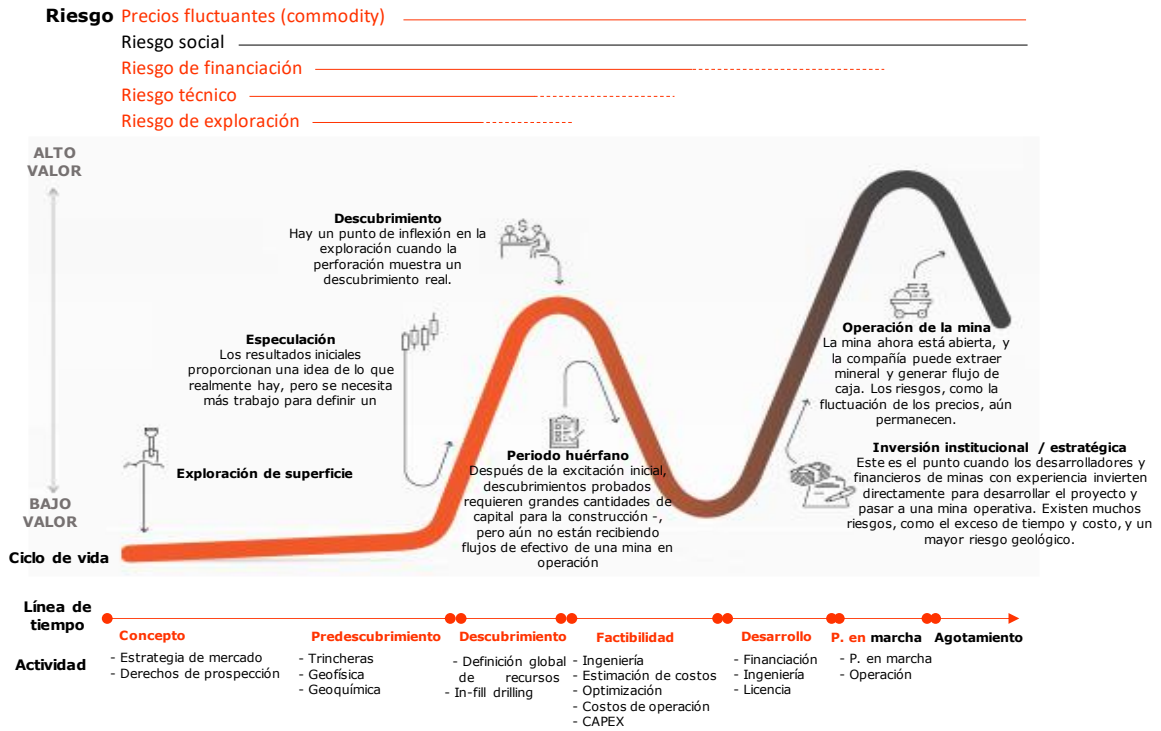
Riesgo Precios fluctuantes (commodity)
Riesgo social
Riesgo de financiación
Riesgo técnico
Riesgo de exploración

ALTO VALOR

BAJO VALOR

Ciclo de vida

Descubrimiento
Hay un punto de inflexión en la exploración cuando la perforación muestra un descubrimiento real.

Especulación
Los resultados iniciales proporcionan una idea de lo que realmente hay, pero se necesita más trabajo para definir un

Exploración de superficie

Periodo huérfano
Después de la excitación inicial, descubrimientos probados requieren grandes cantidades de capital para la construcción -, pero aún no están recibiendo flujos de efectivo de una mina en operación

Operación de la mina
La mina ahora está abierta, y la compañía puede extraer mineral y generar flujo de caja. Los riesgos, como la fluctuación de los precios, aún permanecen.

Inversión institucional / estratégica
Este es el punto cuando los desarrolladores y financieros de minas con experiencia invierten directamente para desarrollar el proyecto y pasar a una mina operativa. Existen muchos riesgos, como el exceso de tiempo y costo, y un mayor riesgo geológico.

Línea de tiempo

Concepto
Predescubrimiento
Descubrimiento
Factibilidad
Desarrollo
P. en marcha
Agotamiento

Actividad
- Estrategia de mercado
- Derechos de prospección

- Trincheras
- Geofísica
- Geoquímica

- Definición global de recursos
- In-fill drilling

- Ingeniería
- Estimación de costos
- Optimización
- Costos de operación
- CAPEX

- Financiación
- Ingeniería
- Licencia

- P. en marcha
- Operación